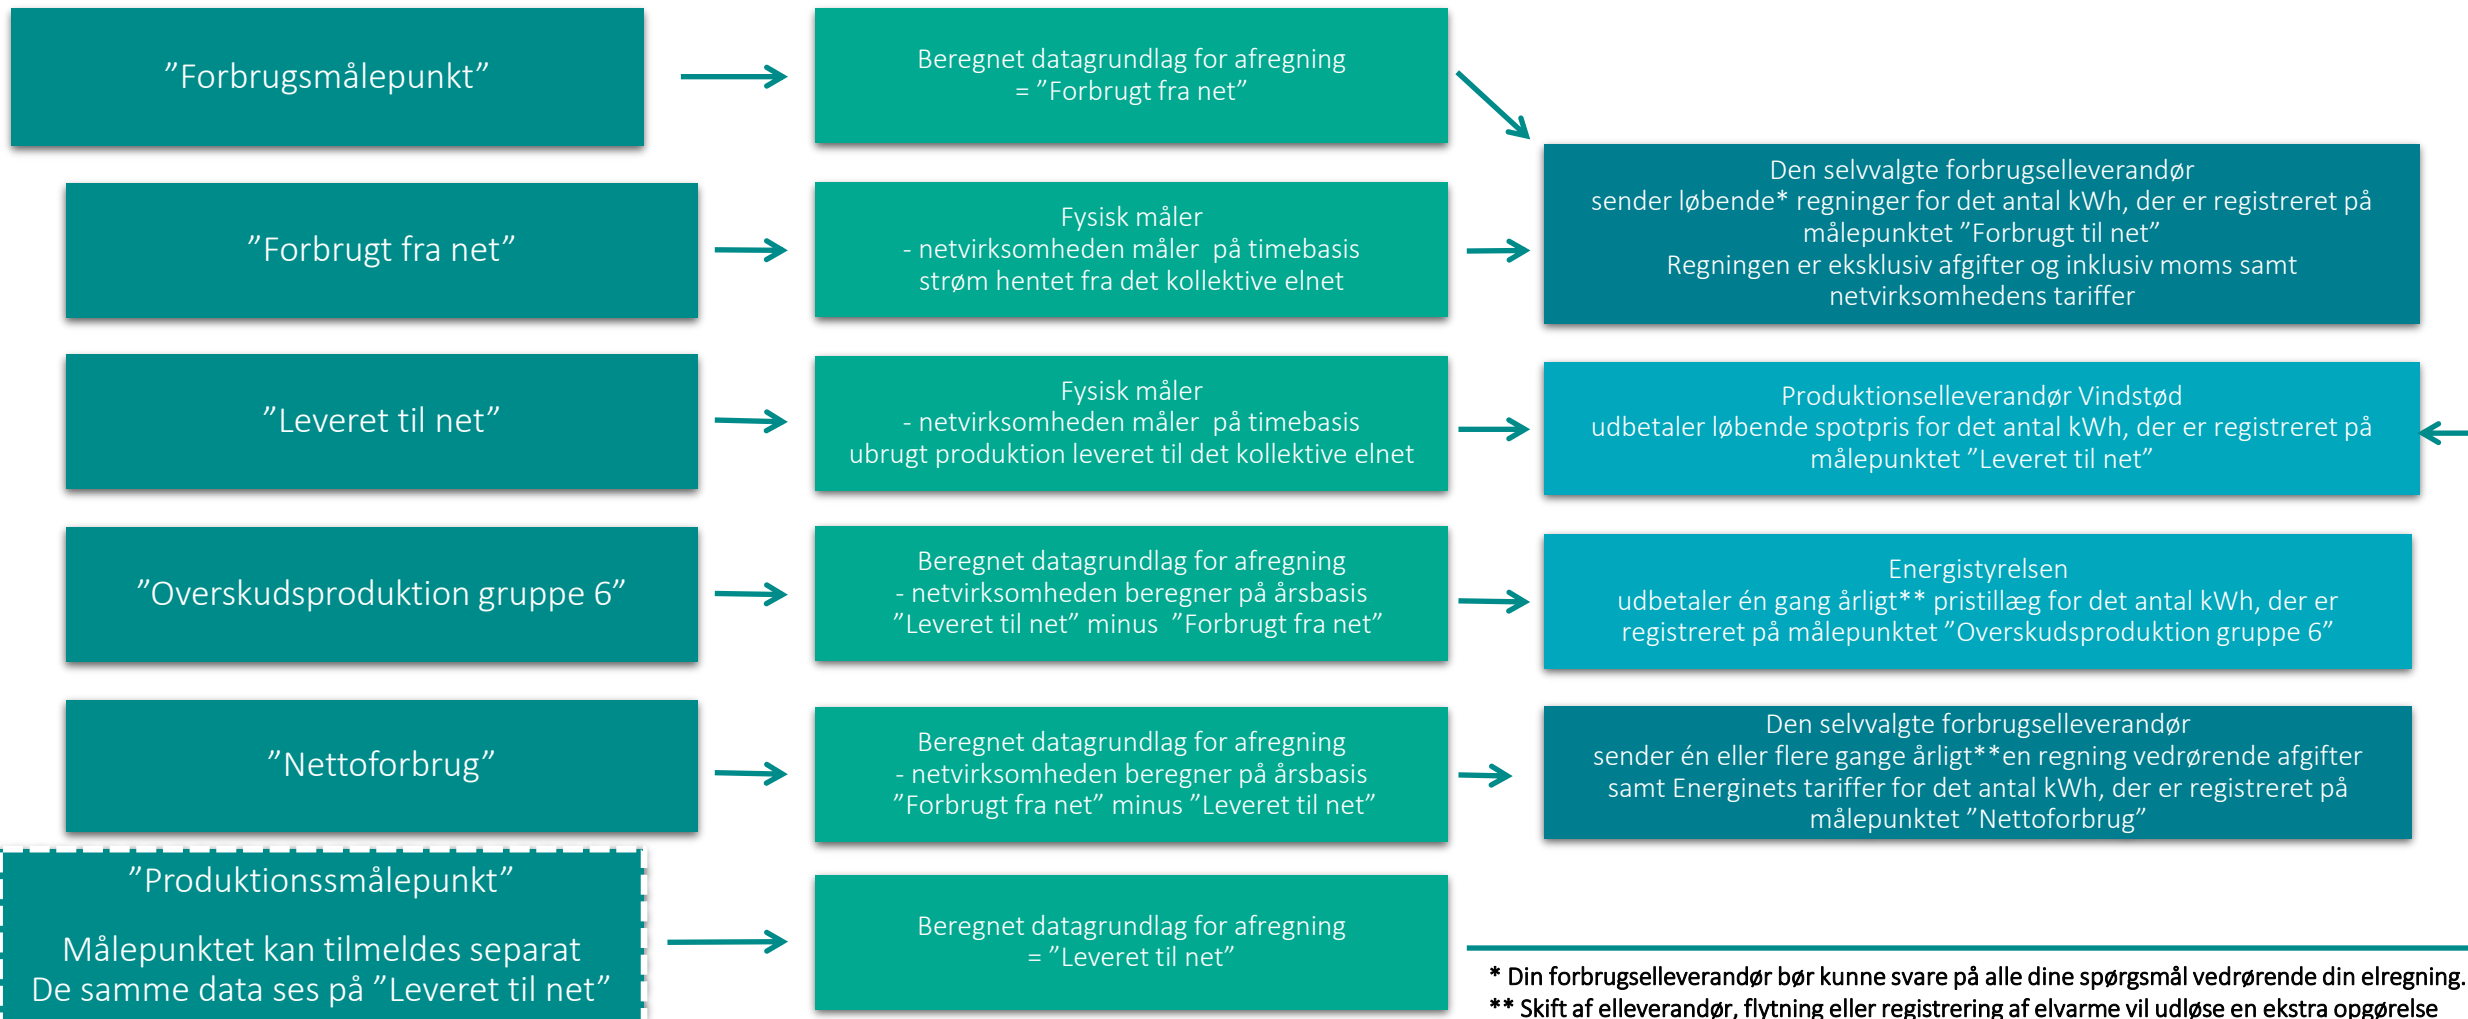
”Forbrugsmålepunkt”

Beregnet datagrundlag for afregning
= ”Forbrugt fra net”

Den selvvalgte forbrugselleverandør
sender løbende* regninger for det antal kWh, der er registreret på målepunktet ”Forbrugt til net”
Regningen er eksklusiv afgifter og inklusiv moms samt netvirksomhedens tariffer

”Forbrugt fra net”

Fysisk måler
- netvirksomheden måler på timebasis
strøm hentet fra det kollektive elnet

”Leveret til net”

Fysisk måler
- netvirksomheden måler på timebasis
ubrugt produktion leveret til det kollektive elnet

Produktionselleverandør Vindstød
udbetaler løbende spotpris for det antal kWh, der er registreret på målepunktet ”Leveret til net”

”Overskudsproduktion gruppe 6”

Beregnet datagrundlag for afregning
- netvirksomheden beregner på årsbasis
”Leveret til net” minus ”Forbrugt fra net”

Energistyrelsen
udbetaler én gang årligt** pristillæg for det antal kWh, der er registreret på målepunktet ”Overskudsproduktion gruppe 6”

”Nettoforbrug”

Beregnet datagrundlag for afregning
- netvirksomheden beregner på årsbasis
”Forbrugt fra net” minus ”Leveret til net”

Den selvvalgte forbrugselleverandør
sender én eller flere gange årligt**en regning vedrørende afgifter samt Energinets tariffer for det antal kWh, der er registreret på målepunktet ”Nettoforbrug”

”Produktionssmålepunkt”

Målepunktet kan tilmeldes separat
De samme data ses på ”Leveret til net”

Beregnet datagrundlag for afregning
= ”Leveret til net”

* Din forbrugselleverandør bør kunne svare på alle dine spørgsmål vedrørende din elregning.
** Skift af elleverandør, flytning eller registrering af elvarme vil udløse en ekstra opgørelse